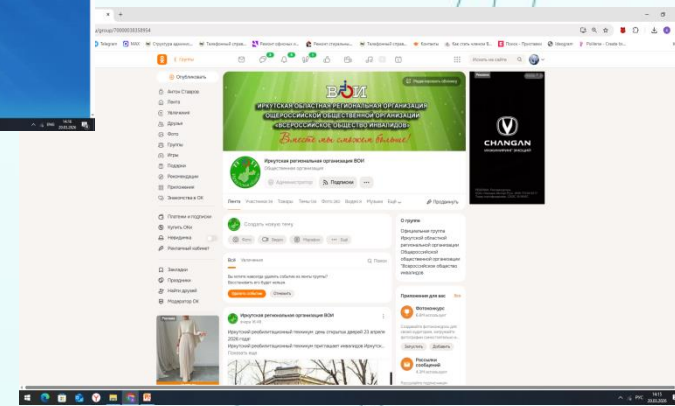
ok.ru/group/70000035358914

Telegram  MAX  Структура админис...  Телефонный справ...  Ремонт офисных м...  Ремонт справочн...  Телефонный справ...  Контакты  Как стать членом В...  Почта - Проспекты  Яндекс  Polaris - Скачать

Группы

Искать на сайте

Опубликовать

Антон Ставров
Лента
Сообщения
Обсуждения
Друзья
Фото
Группы
Игры
Подарки
Рекомендации
Приложения
Знакомства в ОК

Платежи и подписки
Купить ОКи
Невидимка
Рекламный кабинет

Закладки
Праздники
Найти друзей
Модератор ОК

ВОИ
ИРКУТСКАЯ ОБЛАСТНАЯ РЕГИОНАЛЬНАЯ ОРГАНИЗАЦИЯ ОБЩЕРОССИЙСКОЙ ОБЩЕСТВЕННОЙ ОРГАНИЗАЦИИ «ВСЕРОССИЙСКОЕ ОБЩЕСТВО ИНВАЛИДОВ»
Вместе мы способны больше!

Редактировать обложку

Иркутская региональная организация ВОИ
Общественная организация
Администратор  Подписки

Лента  Участники  Товары  Темы  Фото  Видео  Музыка  Ещё  Продвинуть

Создать новую тему
Фото  Видео  Музыка  Ещё

Все  Запланированные
Вы хотите навсегда удалить события из ленты группы?
Восстановить его будет нельзя
Удалить события  Отменить

Иркутская региональная организация ВОИ
вчера 16:48
Иркутский реабилитационный техникум: день открытых дверей 23 апреля 2026 года
Иркутский реабилитационный техникум приглашает инвалидов Иркутск...
Показать ещё

О группе
Официальная группа Иркутской областной региональной организации Общероссийской общественной организации "Всероссийское общество инвалидов"

Приложения для вас  Все
Фотоконкурс
Загрузить  Добавить
Рассылки сообщений

CHANGAN

ENG 14:15 23.03.2026